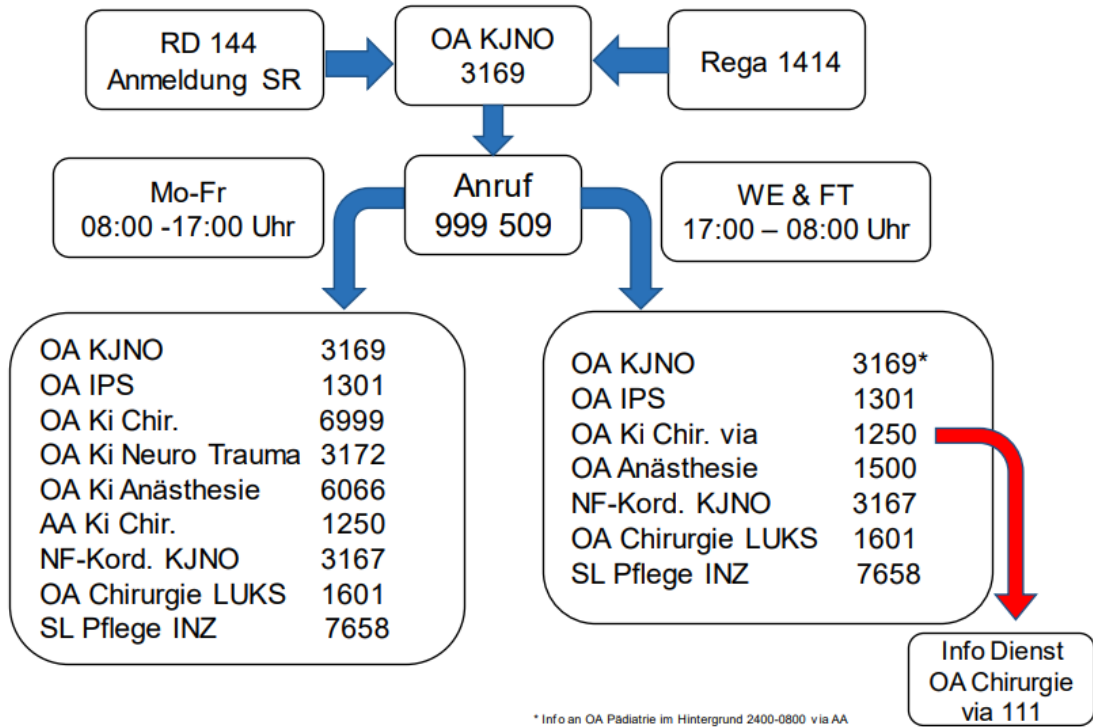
RD 144
Anmeldung SR

OA KJNO
3169

Rega 1414

Mo-Fr
08:00 -17:00 Uhr

Anruf
999 509

WE & FT
17:00 – 08:00 Uhr

| | |
|---|---|
| OA KJNO | 3169 |
| OA IPS | 1301 |
| OA Ki Chir. | 6999 |
| OA Ki Neuro Trauma | 3172 |
| OA Ki Anästhesie | 6066 |
| AA Ki Chir. | 1250 |
| NF-Kord. KJNO | 3167 |
| OA Chirurgie LUKS | 1601 |
| SL Pflege INZ | 7658 |

| | |
|---|---|
| OA KJNO | 3169* |
| OA IPS | 1301 |
| OA Ki Chir. via | 1250 |
| OA Anästhesie | 1500 |
| NF-Kord. KJNO | 3167 |
| OA Chirurgie LUKS | 1601 |
| SL Pflege INZ | 7658 |

Info Dienst
OA Chirurgie
via 111

* Info an OA Pädiatrie im Hintergrund 2400-0800 via AA